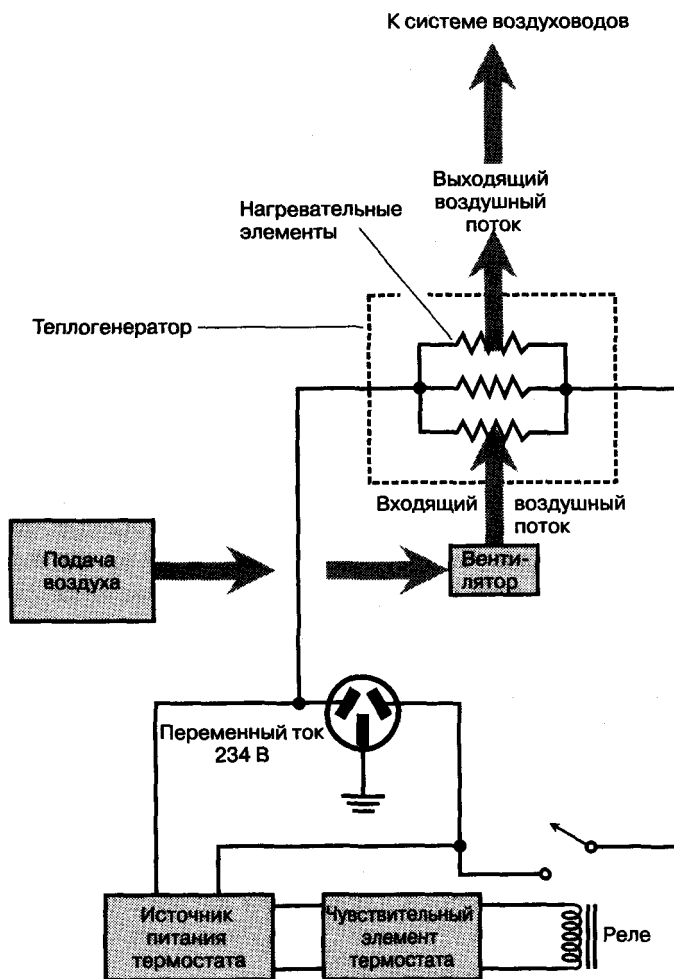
К системе воздуховодов

Выходящий воздушный поток

Нагревательные элементы

Теплогенератор

Входящий воздушный поток

Подача воздуха

Вентилятор

Переменный ток 234 В

Источник питания термостата

Чувствительный элемент термостата

Реле